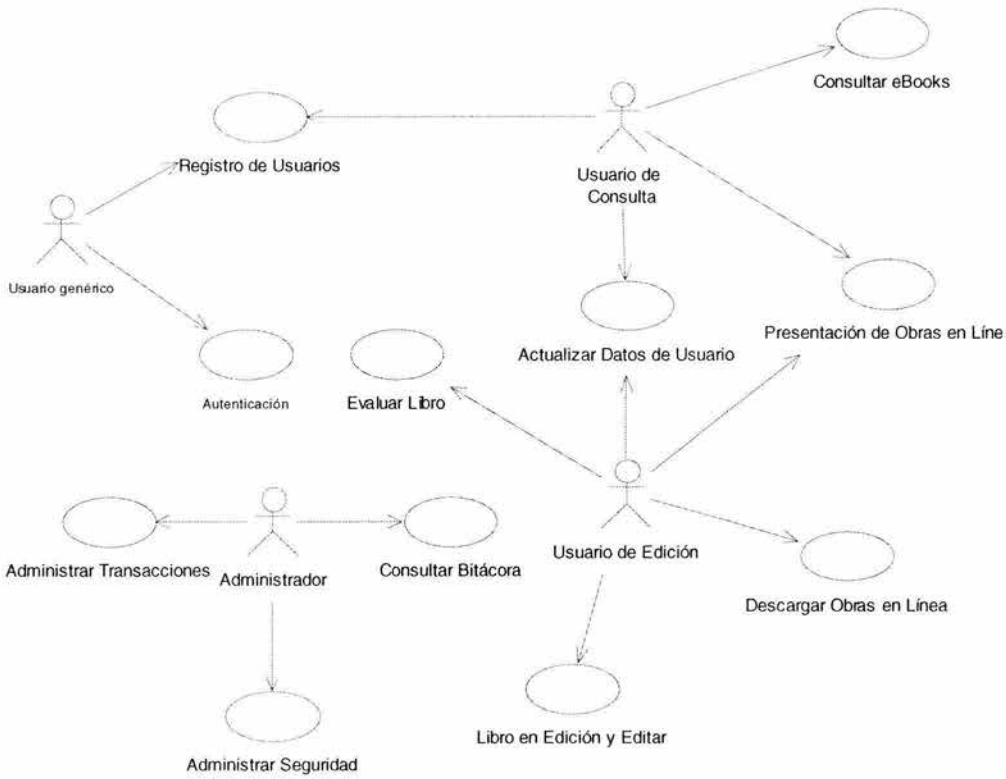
Consultar eBooks

Registro de Usuarios

Usuario de Consulta

Usuario genérico

Actualizar Datos de Usuario

Presentación de Obras en Líne

Autenticación

Evaluar Libro

Administrar Transacciones

Administrador

Consultar Bitácora

Usuario de Edición

Descargar Obras en Línea

Libro en Edición y Editar

Administrar Seguridad